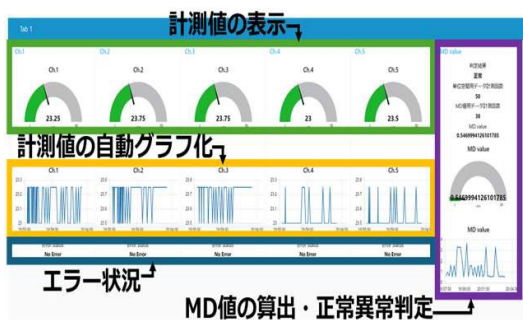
Tab 1

計測値の表示

Ch.1 Ch.1 23.25
Ch.2 Ch.2 23.5
Ch.3 Ch.3 23.75
Ch.4 Ch.4 23
Ch.5 Ch.5 23.5

計測値の自動グラフ化

Ch.1
Ch.2
Ch.3
Ch.4
Ch.5

Error status
No Error
No Error

エラー状況

MD value
判定結果
正常
単位空間データの測定回数
50
MD推定データの測定回数
38
MD value
0.5469994126101785
MD value
0.5469994126101785
MD value

MD値の算出・正常異常判定